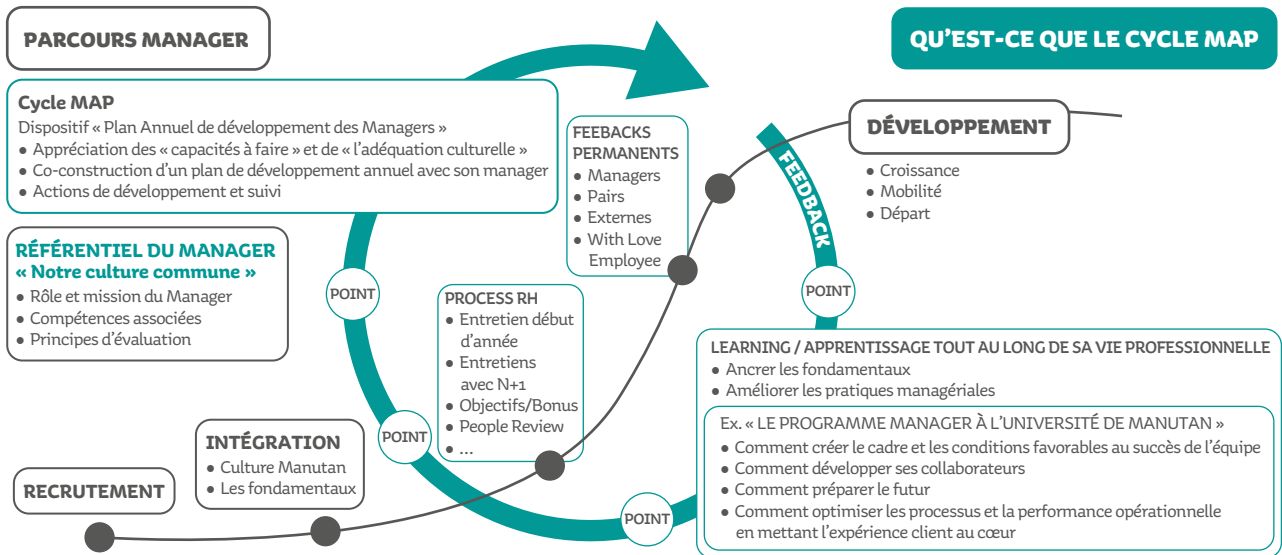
PARCOURS MANAGER

QU'EST-CE QUE LE CYCLE MAP

Cycle MAP
Dispositif « Plan Annuel de développement des Managers »
● Appréciation des « capacités à faire » et de « l'adéquation culturelle »
● Co-construction d'un plan de développement annuel avec son manager
● Actions de développement et suivi

RÉFÉRENTIEL DU MANAGER
« Notre culture commune »
● Rôle et mission du Manager
● Compétences associées
● Principes d'évaluation

FEEBACKS PERMANENTS
● Managers
● Pairs
● Externes
● With Love Employee

FEEDBACK

DÉVELOPPEMENT
● Croissance
● Mobilité
● Départ

POINT

PROCESS RH
● Entretien début d'année
● Entretiens avec N+1
● Objectifs/Bonus
● People Review
● ...

POINT

POINT

LEARNING / APPRENTISSAGE TOUT AU LONG DE SA VIE PROFESSIONNELLE
● Ancrer les fondamentaux
● Améliorer les pratiques managériales

Ex. « LE PROGRAMME MANAGER À L'UNIVERSITÉ DE MANUTAN »
● Comment créer le cadre et les conditions favorables au succès de l'équipe
● Comment développer ses collaborateurs
● Comment préparer le futur
● Comment optimiser les processus et la performance opérationnelle en mettant l'expérience client au cœur

INTÉGRATION
● Culture Manutan
● Les fondamentaux

RECRUTEMENT

POINT